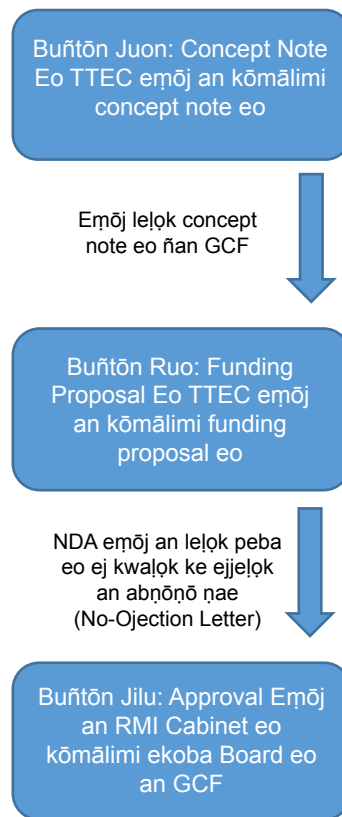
Buñtōn Juon: Concept Note Eo TTEC eṃōj an kōmālimi concept note eo

Eṃōj leḷọk concept note eo ñan GCF

Buñtōn Ruo: Funding Proposal Eo TTEC eṃōj an kōmālimi funding proposal eo

NDA eṃōj an leḷọk peba eo ej kwaḷọk ke ejjeḷọk an abṇōṇō ṇae (No-Ojection Letter)

Buñtōn Jilu: Approval Eṃōj an RMI Cabinet eo kōmālimi ekoba Board eo an GCF